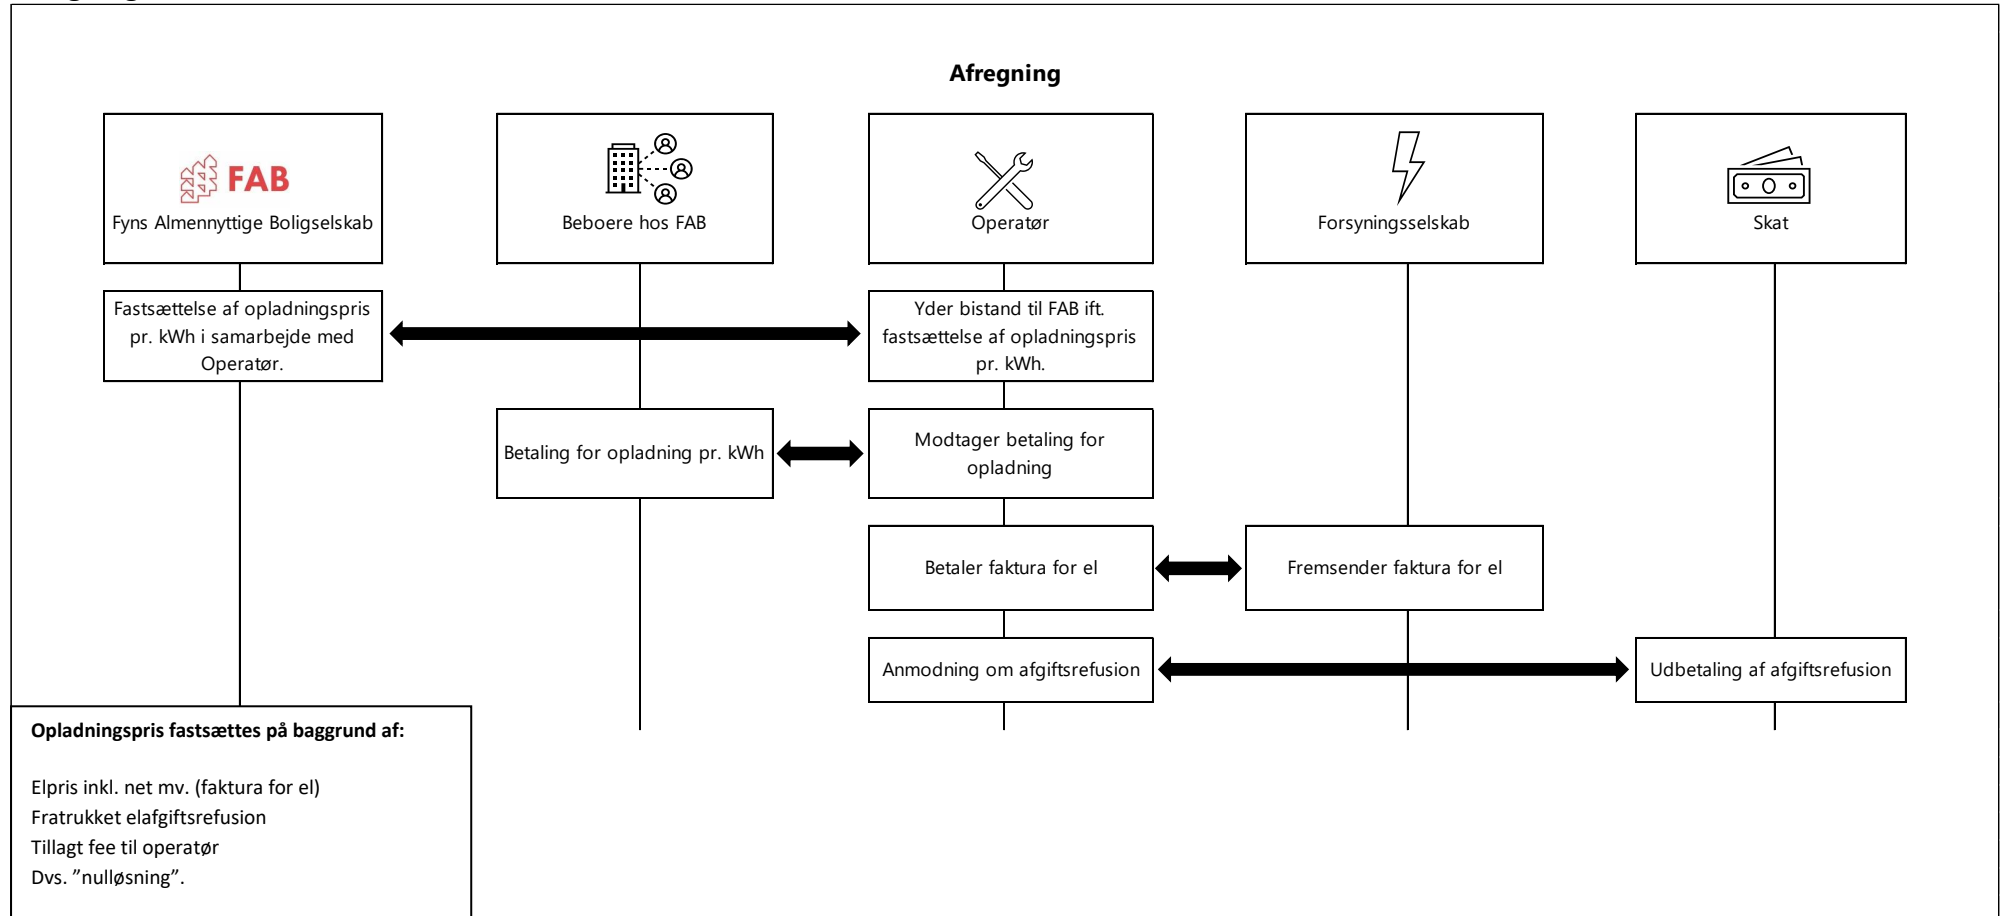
Afregning

FAB
Fyns Almennyttige Boligselskab

Beboere hos FAB

Operatør

Forsyningsselskab

Skat

Fastsættelse af opladningspris pr. kWh i samarbejde med Operatør.

Yder bistand til FAB ift. fastsættelse af opladningspris pr. kWh.

Betaling for opladning pr. kWh

Modtager betaling for opladning

Betaler faktura for el

Fremsender faktura for el

Anmodning om afgiftsrefusion

Udbetaling af afgiftsrefusion

**Opladningspris fastsættes på baggrund af:**

Elpris inkl. net mv. (faktura for el)
Fratrukket elafgiftsrefusion
Tillagt fee til operatør
Dvs. ”nulløsning”.